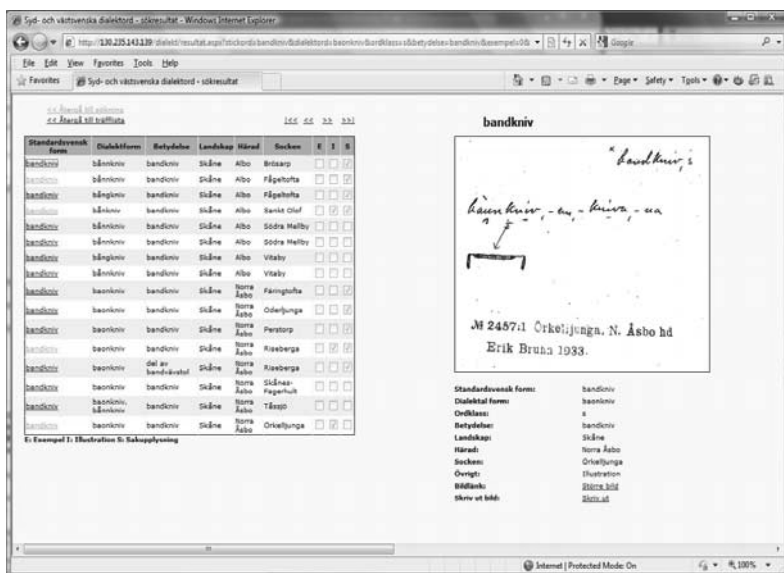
Syd- och västsvenska dialektord - sökresultat - Windows Internet Explorer

http://130.235.143.139/dialekt/resultat.aspx?stickord=bandkniv&dialektord=baonkniv&ordklass=s&betydelse=bandkniv&exempel=0&

File Edit View Favorites Tools Help

Favorites | Syd- och västsvenska dialektord - sökresultat

Page ▾ Safety ▾ Tools ▾

<< Återgå till sökning
<< Återgå till träfflista

|<< << >> >>|

| Standardsvensk form | Dialektform | Betydelse | Landskap | Härad | Socken | E | I | S |
|---|---|---|---|---|---|---|---|---|
| bandkniv | bånnkniv | bandkniv | Skåne | Albo | Brösarp | | | |
| bandkniv | bånnkniv | bandkniv | Skåne | Albo | Fågeltofta | | | |
| bandkniv | bångkniv | bandkniv | Skåne | Albo | Fågeltofta | | | |
| bandkniv | bånkniv | bandkniv | Skåne | Albo | Sankt Olof | | | |
| bandkniv | bånnkniv | bandkniv | Skåne | Albo | Södra Mellby | | | |
| bandkniv | bånnkniv | bandkniv | Skåne | Albo | Södra Mellby | | | |
| bandkniv | bångkniv | bandkniv | Skåne | Albo | Vitaby | | | |
| bandkniv | bånnkniv | bandkniv | Skåne | Albo | Vitaby | | | |
| bandkniv | baonkniv | bandkniv | Skåne | Norra Åsbo | Färingtofta | | | |
| bandkniv | baonkniv | bandkniv | Skåne | Norra Åsbo | Oderljunga | | | |
| bandkniv | baonkniv | bandkniv | Skåne | Norra Åsbo | Perstorp | | | |
| bandkniv | baonkniv | bandkniv | Skåne | Norra Åsbo | Riseberga | | | |
| bandkniv | baonkniv | del av bandvävstol | Skåne | Norra Åsbo | Riseberga | | | |
| bandkniv | baonkniv | bandkniv | Skåne | Norra Åsbo | Skånes-Fagerhult | | | |
| bandkniv | baonkniv, bånnkniv | bandkniv | Skåne | Norra Åsbo | Tåssjö | | | |
| bandkniv | baonkniv | bandkniv | Skåne | Norra Åsbo | Orkelljunga | | | |

E: Exempel I: Illustration S: Sakupplysning

bandkniv

"bandkniv,s

baonkniv, -en, -kniva, -na

№ 2457:1 Örkelljunga, N. Åsbo hd
Erik Bruna 1933.

Standardsvensk form: bandkniv
Dialektal form: baonkniv
Ordklass: s
Betydelse: bandkniv
Landskap: Skåne
Härad: Norra Åsbo
Socken: Orkelljunga
Övrigt: Illustration
Bildlänk: Större bild
Skriv ut bild: Skriv ut

Internet | Protected Mode: On 100%